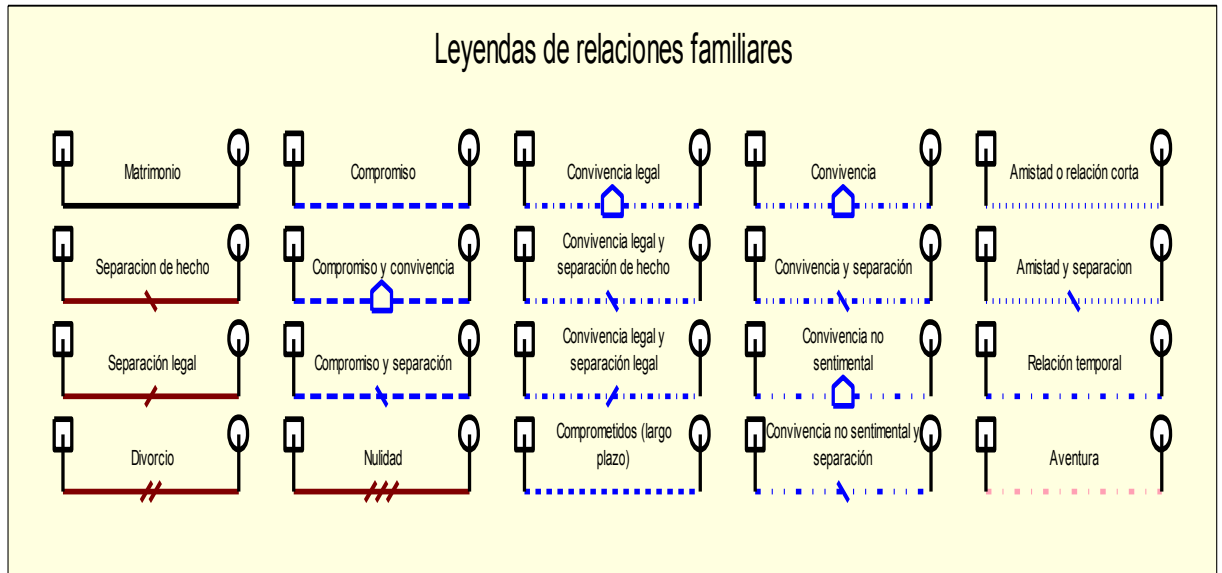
Leyendas de relaciones familiares

Matrimonio

Compromiso

Convivencia legal

Convivencia

Amistad o relación corta

Separacion de hecho

Compromiso y convivencia

Convivencia legal y separación de hecho

Convivencia y separación

Amistad y separacion

Separación legal

Compromiso y separación

Convivencia legal y separación legal

Convivencia no sentimental

Relación temporal

Divorcio

Nulidad

Comprometidos (largo plazo)

Convivencia no sentimental y separación

Aventura